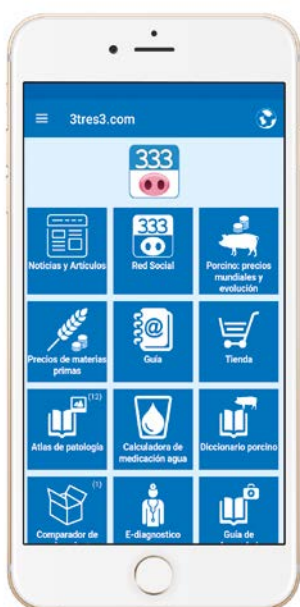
3tres3.com

333

333

Noticias y Artículos

Red Social

Porcino: precios mundiales y evolución

Precios de materias primas

Guía

Tienda

(12)

Atlas de patología

Calculadora de medicación agua

Diccionario porcino

(1)

Comparador de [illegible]

E-diagnostico

Guía de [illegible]